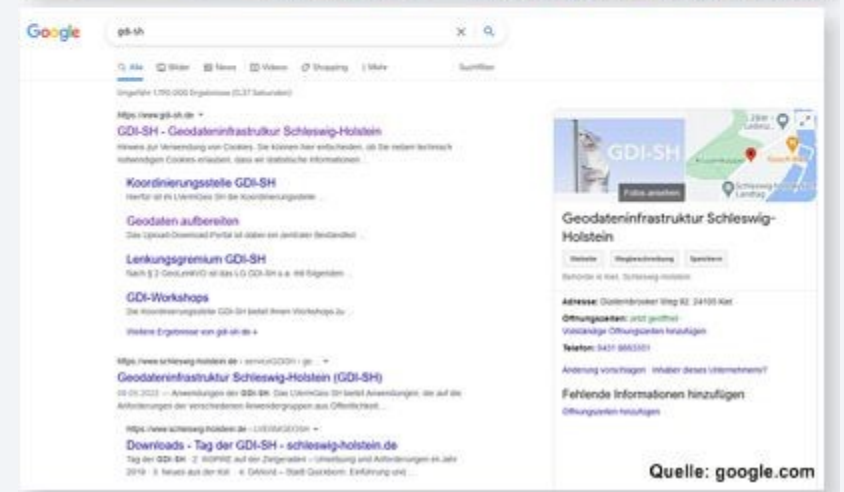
Google

gdi-sh

Alle Bilder News Videos Shopping Mehr Suchfilter

Ungefähr 1.790.000 Ergebnisse (0,37 Sekunden)

https://www.gdi-sh.de

GDI-SH - Geodateninfrastruktur Schleswig-Holstein

Hinweis zur Verwendung von Cookies. Sie können hier entscheiden, ob Sie neben technisch notwendigen Cookies erlauben, dass wir statistische Informationen ...

Koordinierungsstelle GDI-SH

Hierfür ist im LVermGeo SH die Koordinierungsstelle ...

Geodaten aufbereiten

Das Upload-Download-Portal ist dabei ein zentraler Bestandteil ...

Lenkungsgremium GDI-SH

Nach § 2 GeoLanddVO ist das LG GDI-SH u.a. mit folgenden ...

GDI-Workshops

Die Koordinierungsstelle GDI-SH bietet Ihnen Workshops zu ...

Weitere Ergebnisse von gdi-sh.de »

https://www.schleswig-holstein.de › service/GDISH › ge...

Geodateninfrastruktur Schleswig-Holstein (GDI-SH)

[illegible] — Anwendungen der GDI-SH. Das LVermGeo SH bietet Anwendungen, die auf die Anforderungen der verschiedenen Anwendergruppen aus Öffentlichkeit ...

https://www.schleswig-holstein.de › LVERMGEOSH

Downloads - Tag der GDI-SH - schleswig-holstein.de

Tag der GDI-SH · 2. INSPIRE auf der Zielgeraden – Umsetzung und Anforderungen ab Jahr 2019 · 3. Neues aus der Koi · 4. DANord – Stadt Quickborn. Einführung und ...

GDI-SH

Fotos ansehen

Geodateninfrastruktur Schleswig-Holstein

Website Wegbeschreibung Speichern

Behörde in Kiel, Schleswig-Holstein

Adresse: Düsternbrooker Weg 92, 24105 Kiel

Öffnungszeiten: Jetzt geöffnet

Vollständige Öffnungszeiten hinzufügen

Telefon: 0431 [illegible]

Änderung vorschlagen · Inhaber dieses Unternehmens?

Fehlende Informationen hinzufügen

Öffnungszeiten hinzufügen

Quelle: google.com